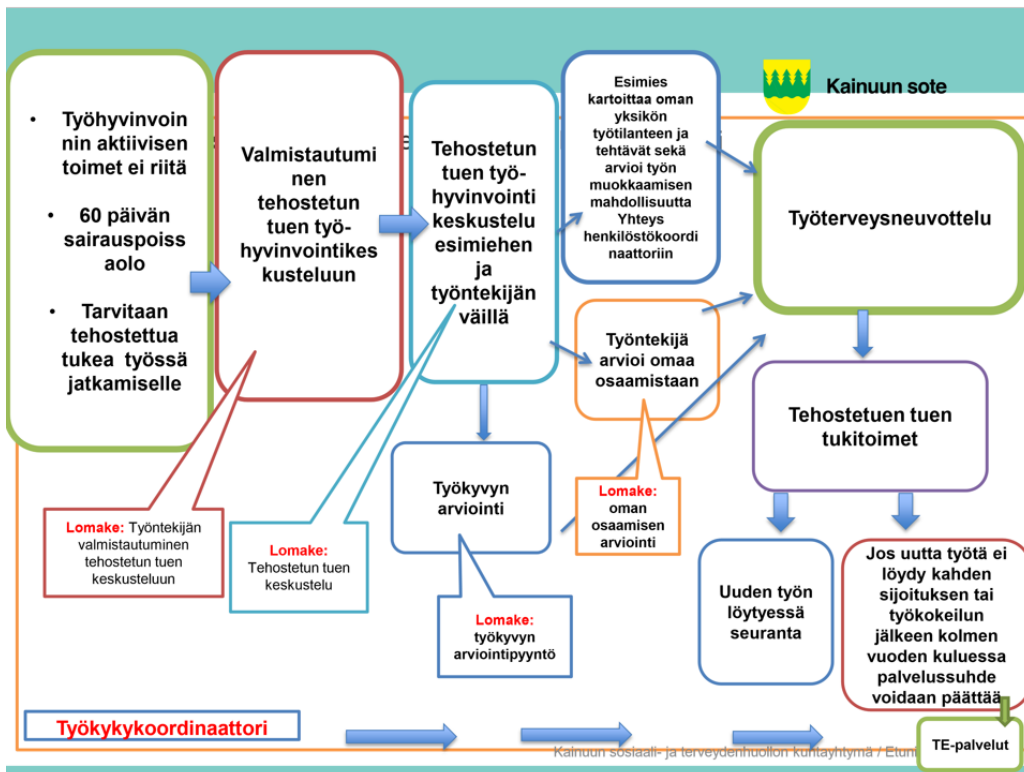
Kainuun sote

- Työhyvinvoinnin aktiivisen toimet ei riitä
- 60 päivän sairauspoissaolo
- Tarvitaan tehostettua tukea työssä jatkamiselle

Valmistautuminen tehostetun tuen työhyvinvointikeskusteluun

Tehostetun tuen työhyvinvointi keskustelu esimiehen ja työntekijän välillä

Esimies kartoittaa oman yksikön työtilanteen ja tehtävät sekä arvioi työn muokkaamisen mahdollisuutta Yhteys henkilöstökoordinaattoriin

Työterveysneuvottelu

Työntekijä arvioi omaa osaamistaan

Tehostetuen tuen tukitoimet

Työkyvyn arviointi

Lomake: oman osaamisen arviointi

Lomake: Työntekijän valmistautuminen tehostetun tuen keskusteluun

Lomake: Tehostetun tuen keskustelu

Lomake: työkyvyn arviointipyyntö

Uuden työn löytyessä seuranta

Jos uutta työtä ei löydy kahden sijoituksen tai työkokeilun jälkeen kolmen vuoden kuluessa palvelussuhde voidaan päättää

Työkykykoordinaattori

Kainuun sosiaali- ja terveydenhuollon kuntayhtymä / Etun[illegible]

TE-palvelut